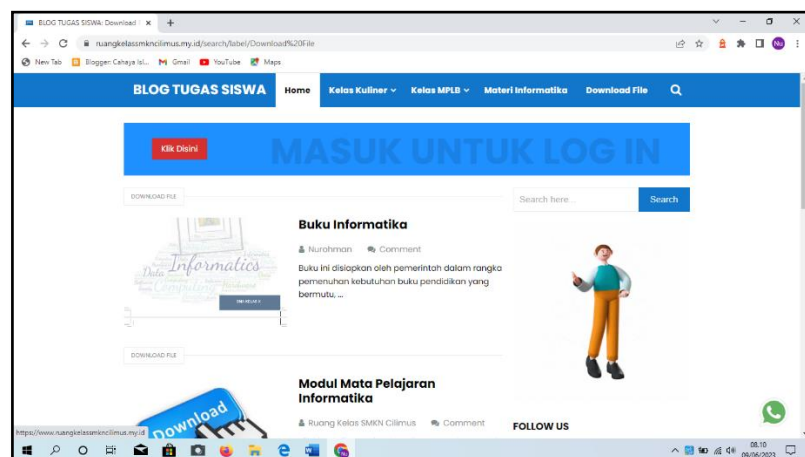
BLOG TUGAS SISWA: Download ×

ruangkelassmkncilimus.my.id/search/label/Download%20File

New Tab Blogger: Cahaya Isl... Gmail YouTube Maps

BLOG TUGAS SISWA Home Kelas Kuliner Kelas MPLB Materi Informatika Download File

Klik Disini MASUK UNTUK LOG IN

DOWNLOAD FILE

Informatics Data Computing

Buku Informatika

Nurohman Comment

Buku ini disiapkan oleh pemerintah dalam rangka pemenuhan kebutuhan buku pendidikan yang bermutu, ...

Search here... Search

DOWNLOAD FILE

Download

Modul Mata Pelajaran Informatika

Ruang Kelas SMKN Cilimus Comment

FOLLOW US

https://www.ruangkelassmkncilimus.my.id

08.10 09/06/2023